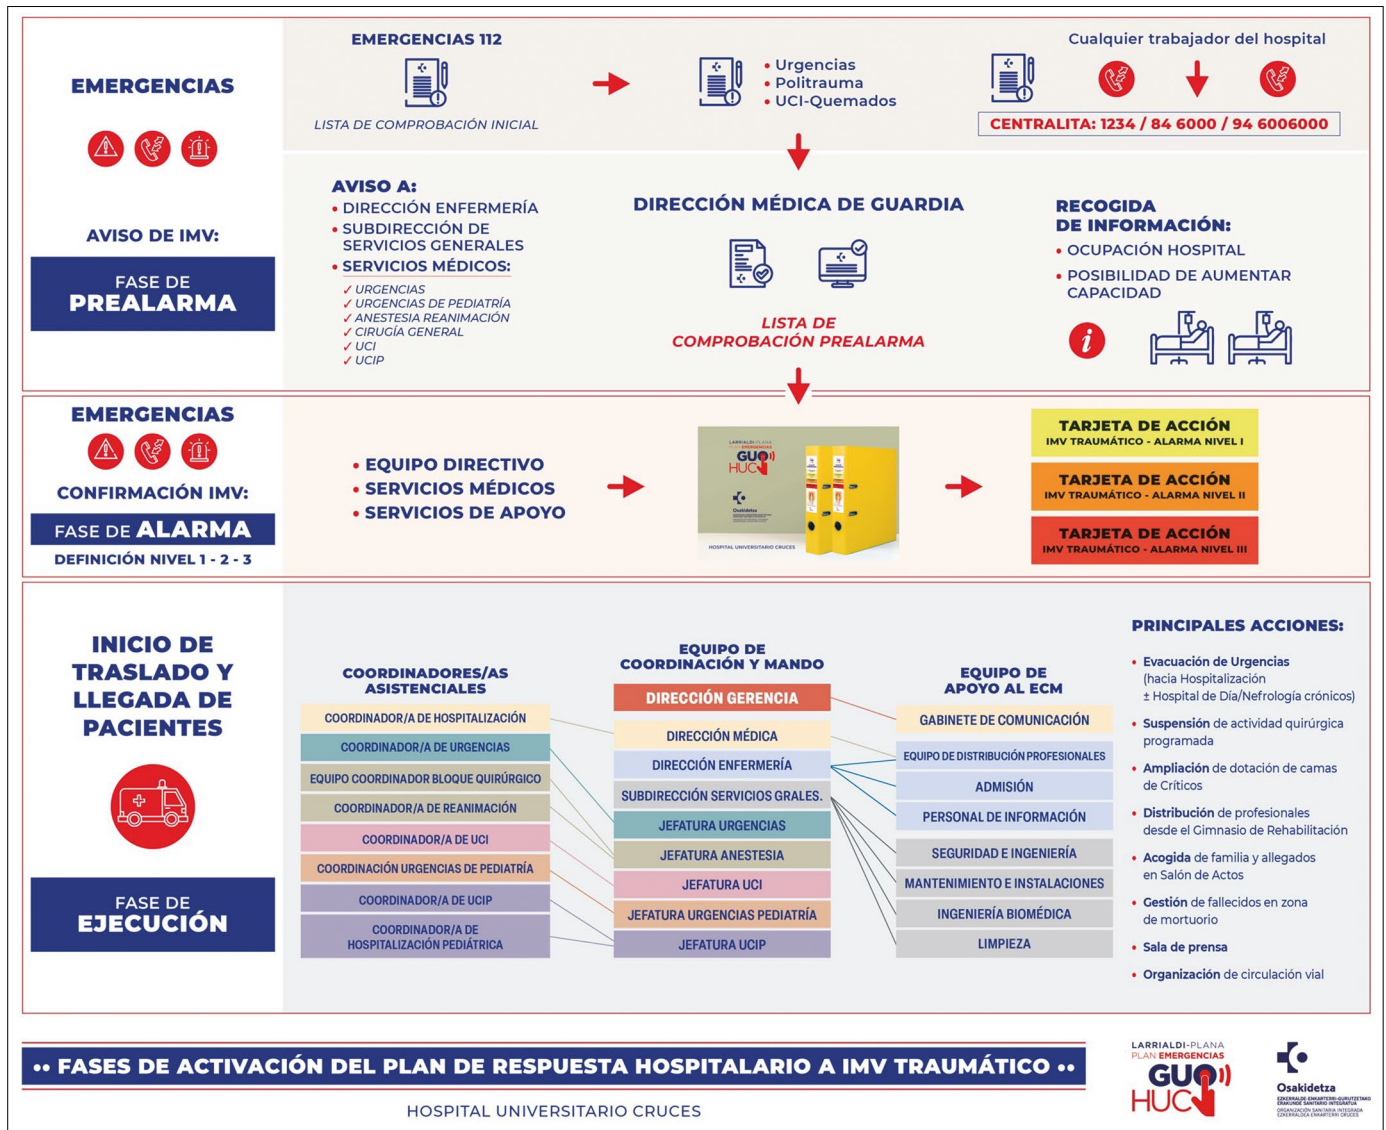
EMERGENCIAS

AVISO DE IMV:

FASE DE PREALARMA

EMERGENCIAS 112

LISTA DE COMPROBACIÓN INICIAL

• Urgencias
• Politrauma
• UCI-Quemados

Cualquier trabajador del hospital

CENTRALITA: 1234 / 84 6000 / 94 6006000

AVISO A:
• DIRECCIÓN ENFERMERÍA
• SUBDIRECCIÓN DE SERVICIOS GENERALES
• SERVICIOS MÉDICOS:
✓ URGENCIAS
✓ URGENCIAS DE PEDIATRÍA
✓ ANESTESIA REANIMACIÓN
✓ CIRUGÍA GENERAL
✓ UCI
✓ UCIP

DIRECCIÓN MÉDICA DE GUARDIA

LISTA DE COMPROBACIÓN PREALARMA

RECOGIDA DE INFORMACIÓN:
• OCUPACIÓN HOSPITAL
• POSIBILIDAD DE AUMENTAR CAPACIDAD

EMERGENCIAS

CONFIRMACIÓN IMV:

FASE DE ALARMA

DEFINICIÓN NIVEL 1 - 2 - 3

• EQUIPO DIRECTIVO
• SERVICIOS MÉDICOS
• SERVICIOS DE APOYO

LARRIALDI-PLANA PLAN EMERGENCIAS GUHUC Osakidetza HOSPITAL UNIVERSITARIO CRUCES

TARJETA DE ACCIÓN
IMV TRAUMÁTICO - ALARMA NIVEL I

TARJETA DE ACCIÓN
IMV TRAUMÁTICO - ALARMA NIVEL II

TARJETA DE ACCIÓN
IMV TRAUMÁTICO - ALARMA NIVEL III

INICIO DE TRASLADO Y LLEGADA DE PACIENTES

FASE DE EJECUCIÓN

COORDINADORES/AS ASISTENCIALES
COORDINADOR/A DE HOSPITALIZACIÓN
COORDINADOR/A DE URGENCIAS
EQUIPO COORDINADOR BLOQUE QUIRÚRGICO
COORDINADOR/A DE REANIMACIÓN
COORDINADOR/A DE UCI
COORDINACIÓN URGENCIAS DE PEDIATRÍA
COORDINADOR/A DE UCIP
COORDINADOR/A DE HOSPITALIZACIÓN PEDIÁTRICA

EQUIPO DE COORDINACIÓN Y MANDO
DIRECCIÓN GERENCIA
DIRECCIÓN MÉDICA
DIRECCIÓN ENFERMERÍA
SUBDIRECCIÓN SERVICIOS GRALES.
JEFATURA URGENCIAS
JEFATURA ANESTESIA
JEFATURA UCI
JEFATURA URGENCIAS PEDIATRÍA
JEFATURA UCIP

EQUIPO DE APOYO AL ECM
GABINETE DE COMUNICACIÓN
EQUIPO DE DISTRIBUCIÓN PROFESIONALES
ADMISIÓN
PERSONAL DE INFORMACIÓN
SEGURIDAD E INGENIERÍA
MANTENIMIENTO E INSTALACIONES
INGENIERÍA BIOMÉDICA
LIMPIEZA

PRINCIPALES ACCIONES:
• Evacuación de Urgencias (hacia Hospitalización ± Hospital de Día/Nefrología crónicos)
• Suspensión de actividad quirúrgica programada
• Ampliación de dotación de camas de Críticos
• Distribución de profesionales desde el Gimnasio de Rehabilitación
• Acogida de familia y allegados en Salón de Actos
• Gestión de fallecidos en zona de mortuorio
• Sala de prensa
• Organización de circulación vial

•• FASES DE ACTIVACIÓN DEL PLAN DE RESPUESTA HOSPITALARIO A IMV TRAUMÁTICO ••

HOSPITAL UNIVERSITARIO CRUCES

LARRIALDI-PLANA PLAN EMERGENCIAS GUHUC

Osakidetza
EZKERRALDE-ENKARTERRI-GURUTZETAKO ERAKUNDE SANITARIO INTEGRATUA
ORGANIZACIÓN SANITARIA INTEGRADA EZKERRALDEA ENKARTERRI CRUCES